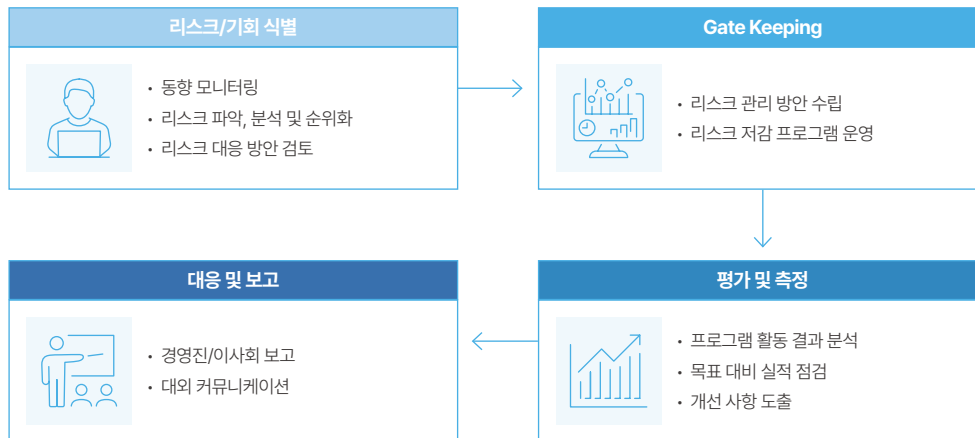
리스크/기회 식별

• 동향 모니터링
• 리스크 파악, 분석 및 순위화
• 리스크 대응 방안 검토

Gate Keeping

• 리스크 관리 방안 수립
• 리스크 저감 프로그램 운영

평가 및 측정

• 프로그램 활동 결과 분석
• 목표 대비 실적 점검
• 개선 사항 도출

대응 및 보고

• 경영진/이사회 보고
• 대외 커뮤니케이션